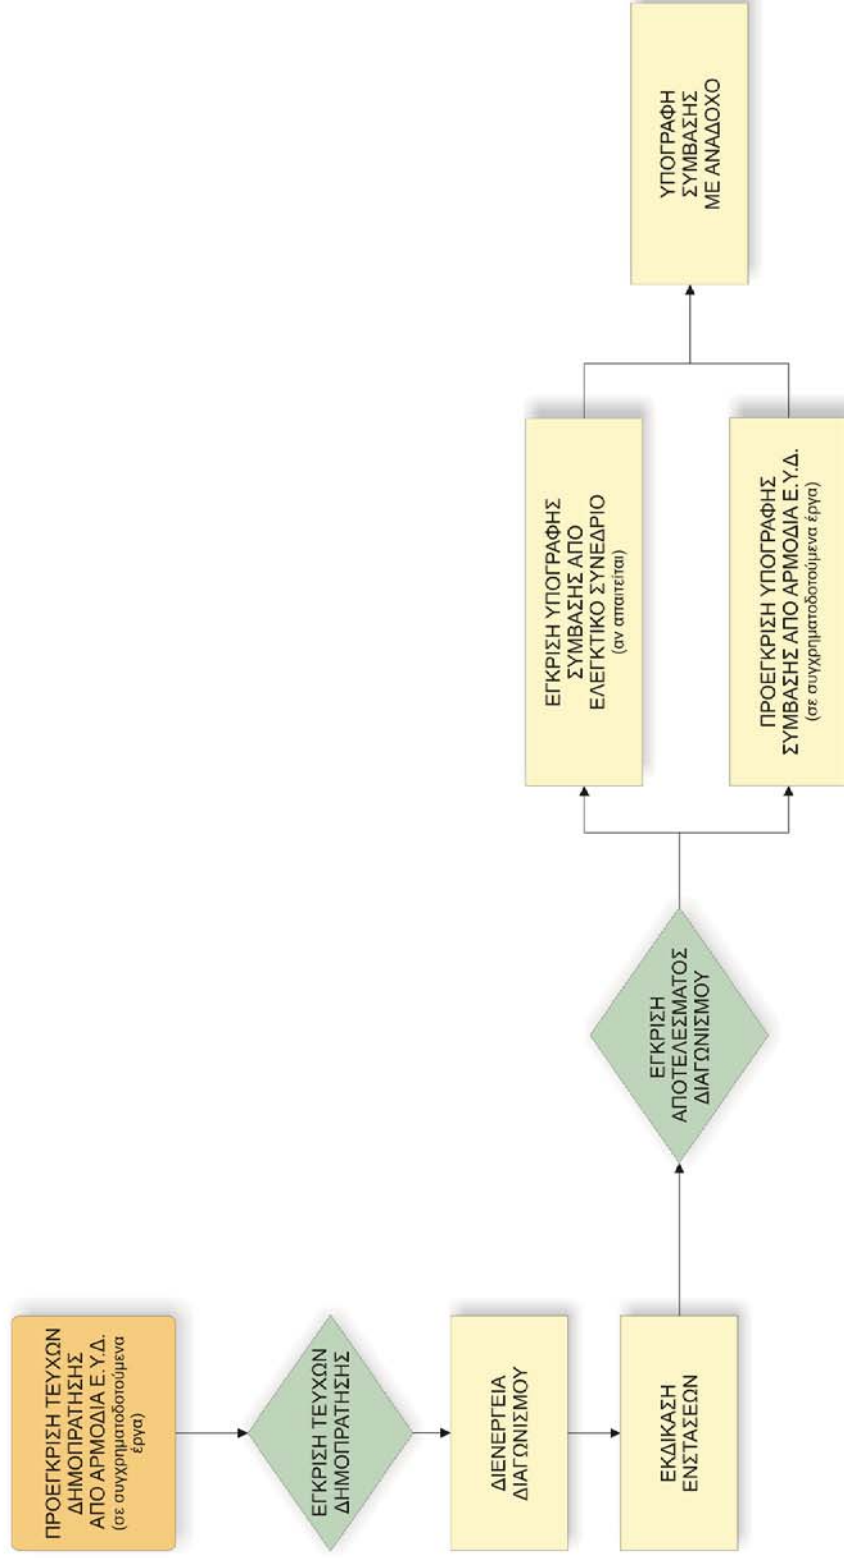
ΠΡΟΕΓΚΡΙΣΗ ΤΕΥΧΩΝ ΔΗΜΟΠΡΑΤΗΣΗΣ ΑΠΟ ΑΡΜΟΔΙΑ Ε.Υ.Δ.
(σε συγχρηματοδοτούμενα έργα)

ΕΓΚΡΙΣΗ ΤΕΥΧΩΝ ΔΗΜΟΠΡΑΤΗΣΗΣ

ΔΙΕΝΕΡΓΕΙΑ ΔΙΑΓΩΝΙΣΜΟΥ

ΕΚΔΙΚΑΣΗ ΕΝΣΤΑΣΕΩΝ

ΕΓΚΡΙΣΗ ΑΠΟΤΕΛΕΣΜΑΤΟΣ ΔΙΑΓΩΝΙΣΜΟΥ

ΕΓΚΡΙΣΗ ΥΠΟΓΡΑΦΗΣ ΣΥΜΒΑΣΗΣ ΑΠΟ ΕΛΕΓΚΤΙΚΟ ΣΥΝΕΔΡΙΟ
(αν απαιτείται)

ΠΡΟΕΓΚΡΙΣΗ ΥΠΟΓΡΑΦΗΣ ΣΥΜΒΑΣΗΣ ΑΠΟ ΑΡΜΟΔΙΑ Ε.Υ.Δ.
(σε συγχρηματοδοτούμενα έργα)

ΥΠΟΓΡΑΦΗ ΣΥΜΒΑΣΗΣ ΜΕ ΑΝΑΔΟΧΟ